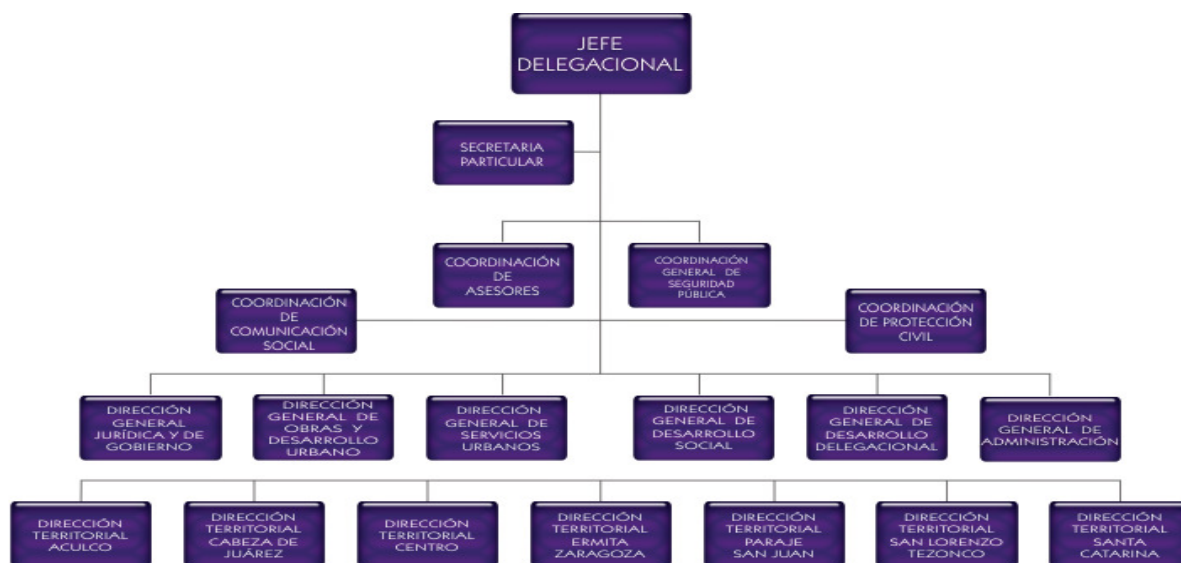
JEFE DELEGACIONAL

SECRETARIA PARTICULAR

COORDINACIÓN DE ASESORES

COORDINACIÓN GENERAL DE SEGURIDAD PÚBLICA

COORDINACIÓN DE COMUNICACIÓN SOCIAL

COORDINACIÓN DE PROTECCIÓN CIVIL

DIRECCIÓN GENERAL JURÍDICA Y DE GOBIERNO

DIRECCIÓN GENERAL DE OBRAS Y DESARROLLO URBANO

DIRECCIÓN GENERAL DE SERVICIOS URBANOS

DIRECCIÓN GENERAL DE DESARROLLO SOCIAL

DIRECCIÓN GENERAL DE DESARROLLO DELEGACIONAL

DIRECCIÓN GENERAL DE ADMINISTRACIÓN

DIRECCIÓN TERRITORIAL ACULCO

DIRECCIÓN TERRITORIAL CABEZA DE JUÁREZ

DIRECCIÓN TERRITORIAL CENTRO

DIRECCIÓN TERRITORIAL ERMITA ZARAGOZA

DIRECCIÓN TERRITORIAL PARAJE SAN JUAN

DIRECCIÓN TERRITORIAL SAN LORENZO TEZONCO

DIRECCIÓN TERRITORIAL SANTA CATARINA